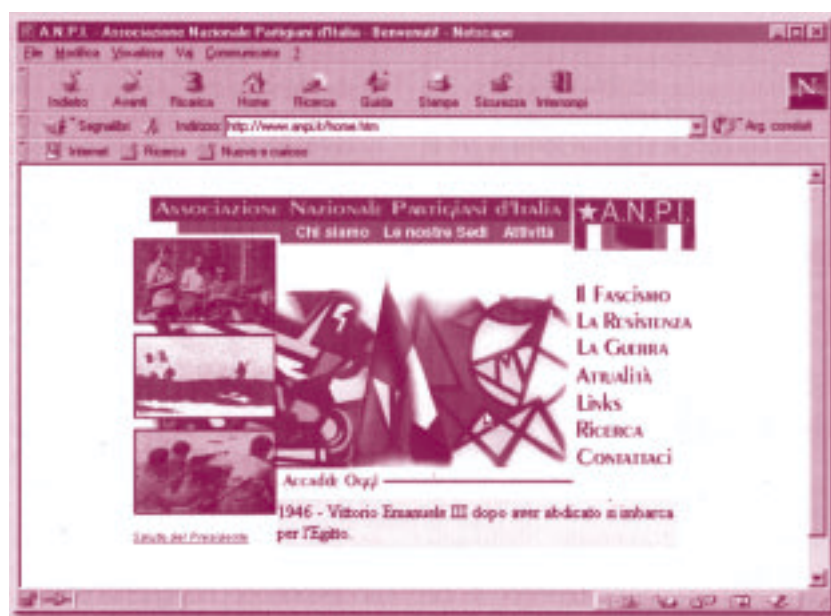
A.N.P.I. - Associazione Nazionale Partigiani d'Italia - Benvenuti! - Netscape

File Modifica Visualizza Vai Comunicator ?

Indietro Avanti Ricarica Home Ricerca Guida Stampa Sicurezza Interrompi

Segnalibri Indirizzo: http://www.anpi.it/home.htm Arg. correlati

Internet Ricerca Nuovo e curioso

Associazione Nazionale Partigiani d'Italia ★A.N.P.I.

Chi siamo La nostre Sedi Attività

Il Fascismo
La Resistenza
La Guerra
Attualità
Links
Ricerca
Contattaci

Accadde Oggi

1946 - Vittorio Emanuele III dopo aver abdicato si imbarca per l'Egitto.

Saluto del Presidente